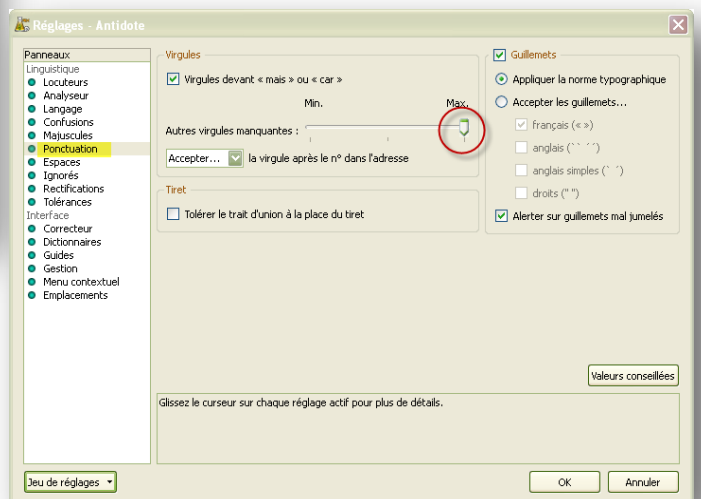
Réglages - Antidote

Panneaux
Linguistique
Locuteurs
Analyseur
Langage
Confusions
Majuscules
Ponctuation
Espaces
Ignorés
Rectifications
Tolérances
Interface
Correcteur
Dictionnaires
Guides
Gestion
Menu contextuel
Emplacements

Virgules
Virgules devant « mais » ou « car »
Min.
Max.
Autres virgules manquantes :
Accepter...
la virgule après le n° dans l'adresse

Tiret
Tolérer le trait d'union à la place du tiret

Guillemets
Appliquer la norme typographique
Accepter les guillemets...
français (« »)
anglais (`` ´´)
anglais simples (` ´)
droits (" ")
Alerter sur guillemets mal jumelés

Valeurs conseillées

Glissez le curseur sur chaque réglage actif pour plus de détails.

Jeu de réglages
OK
Annuler